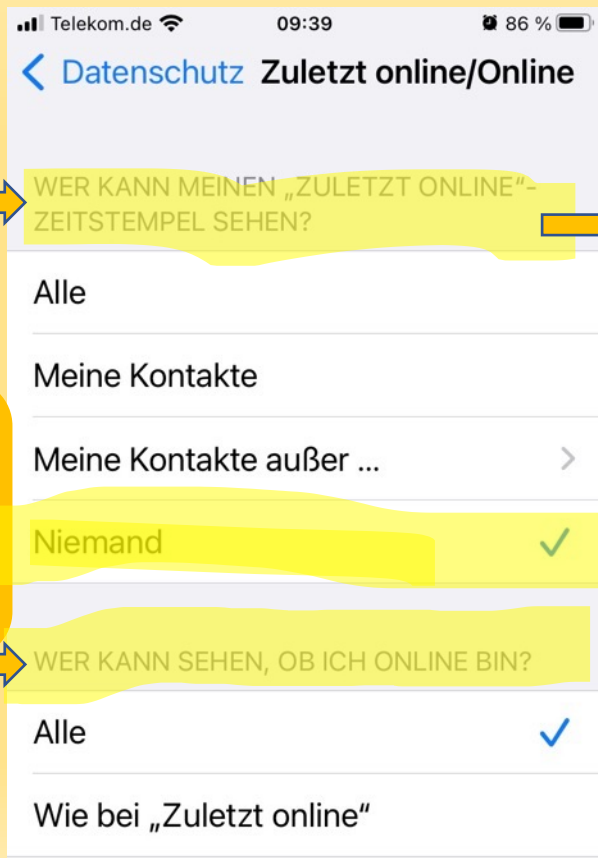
Telekom.de 09:39 86 %

Datenschutz Zuletzt online/Online

WER KANN MEINEN „ZULETZT ONLINE“-ZEITSTEMPEL SEHEN?

Alle

Meine Kontakte

Meine Kontakte außer ...

Niemand

WER KANN SEHEN, OB ICH ONLINE BIN?

Alle

Wie bei „Zuletzt online“